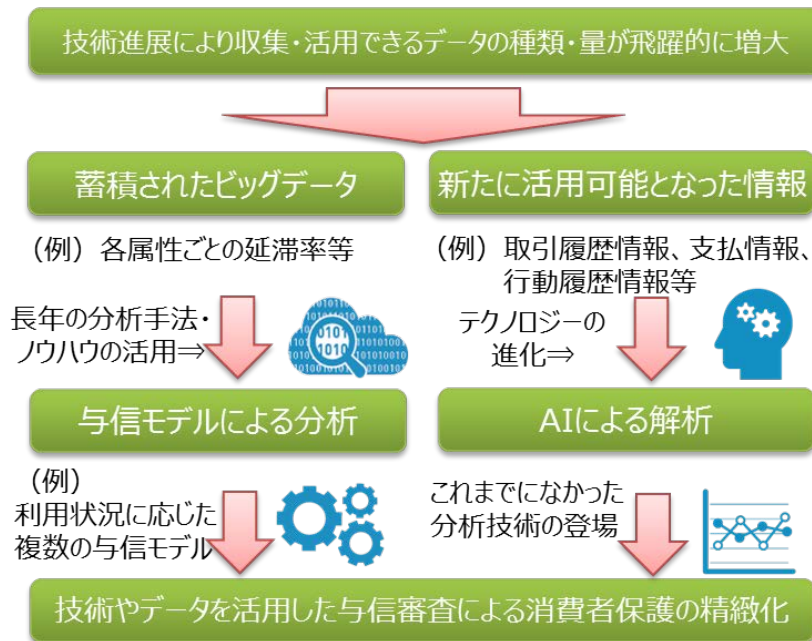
技術進展により収集・活用できるデータの種類・量が飛躍的に増大

蓄積されたビッグデータ

（例）各属性ごとの延滞率等

長年の分析手法・ノウハウの活用⇒

与信モデルによる分析

（例）
利用状況に応じた複数の与信モデル

新たに活用可能となった情報

（例）取引履歴情報、支払情報、行動履歴情報等

テクノロジーの進化⇒

AIによる解析

これまでになかった分析技術の登場

技術やデータを活用した与信審査による消費者保護の精緻化